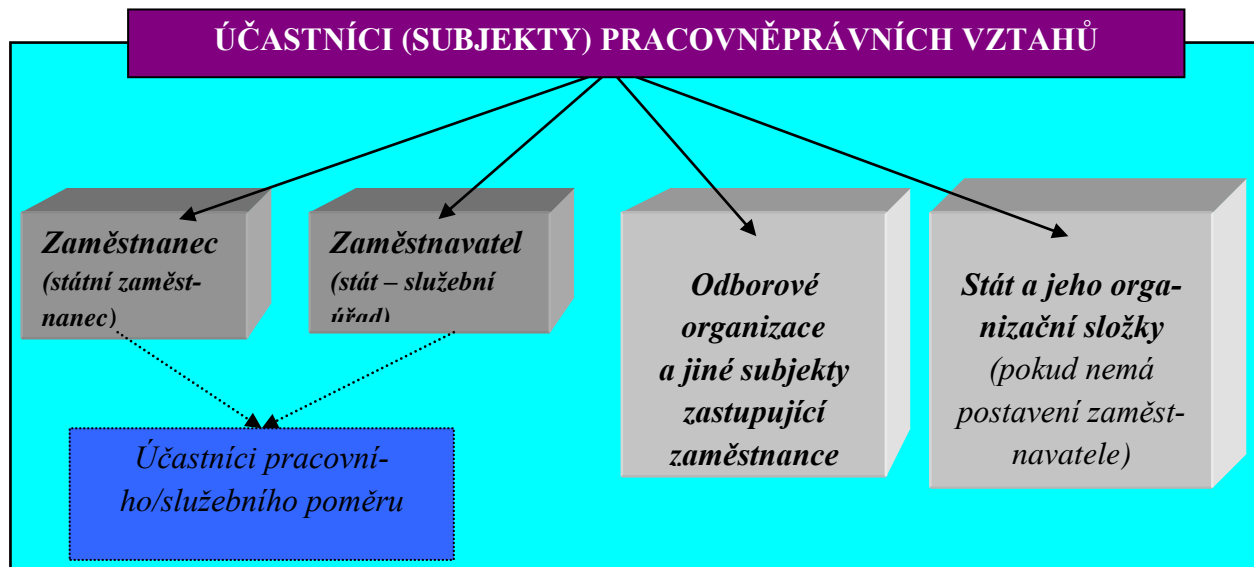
ÚČASTNÍCI (SUBJEKTY) PRACOVNĚPRÁVNÍCH VZTAHŮ

Zaměstnanec (státní zaměstnanec)

Zaměstnavatel (stát – služební úřad)

Odborové organizace a jiné subjekty zastupující zaměstnance

Stát a jeho organizační složky (pokud nemá postavení zaměstnavatele)

Účastníci pracovního/služebního poměru